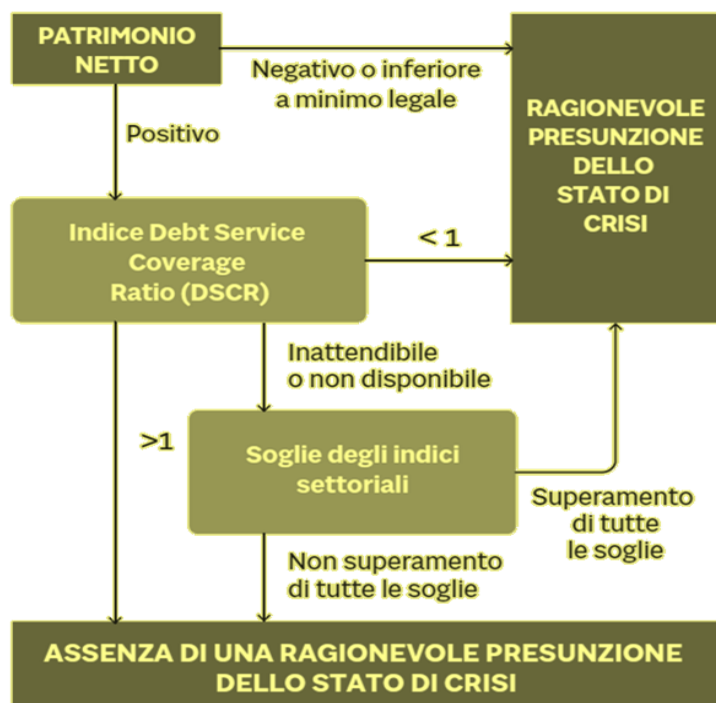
PATRIMONIO NETTO

Negativo o inferiore a minimo legale

RAGIONEVOLE PRESUNZIONE DELLO STATO DI CRISI

Positivo

Indice Debt Service Coverage Ratio (DSCR)

< 1

Inattendibile o non disponibile

>1

Soglie degli indici settoriali

Superamento di tutte le soglie

Non superamento di tutte le soglie

ASSENZA DI UNA RAGIONEVOLE PRESUNZIONE DELLO STATO DI CRISI